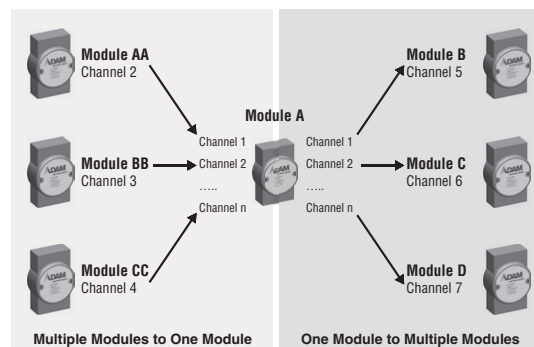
Module AA
Channel 2

Module BB
Channel 3

Module CC
Channel 4

Module A

Channel 1
Channel 2
.....
Channel n

Channel 1
Channel 2
.....
Channel n

Module B
Channel 5

Module C
Channel 6

Module D
Channel 7

Multiple Modules to One Module

One Module to Multiple Modules